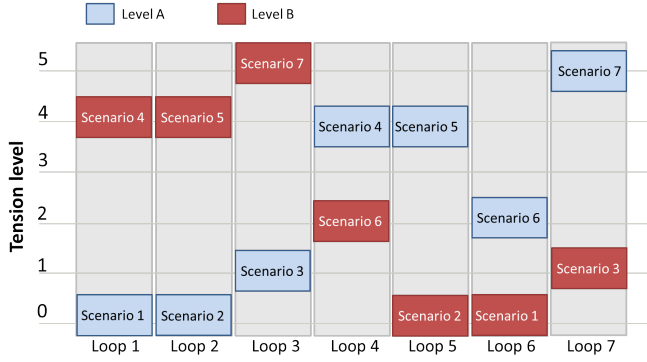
Level A
Level B

Tension level

5
4
3
2
1
0

Loop 1: Scenario 4, Scenario 1
Loop 2: Scenario 5, Scenario 2
Loop 3: Scenario 7, Scenario 3
Loop 4: Scenario 4, Scenario 6
Loop 5: Scenario 5, Scenario 2
Loop 6: Scenario 6, Scenario 1
Loop 7: Scenario 7, Scenario 3

Loop 1
Loop 2
Loop 3
Loop 4
Loop 5
Loop 6
Loop 7